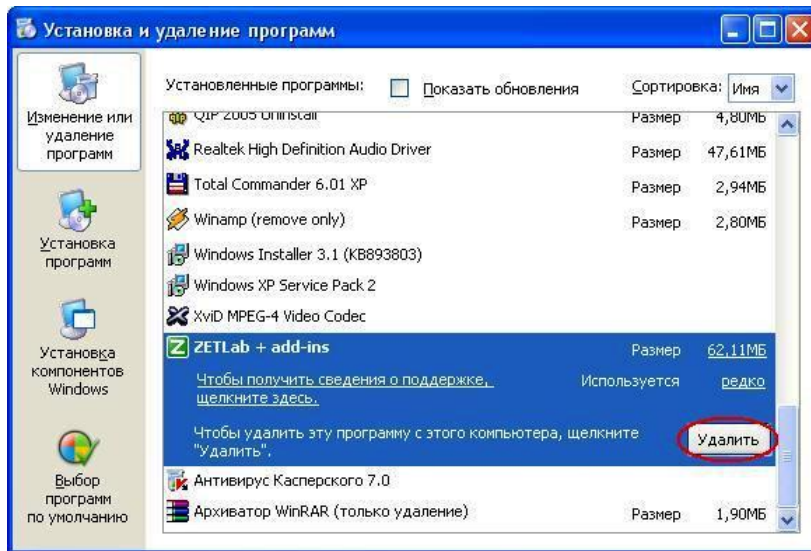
Установка и удаление программ

Изменение или удаление программ

Установка программ

Установка компонентов Windows

Выбор программ по умолчанию

Установленные программы: Показать обновления Сортировка: Имя

| | | |
|---|---|---|
| QIP 2005 Uninstall | Размер | 4,80МБ |
| Realtek High Definition Audio Driver | Размер | 47,61МБ |
| Total Commander 6.01 XP | Размер | 2,94МБ |
| Winamp (remove only) | Размер | 2,80МБ |
| Windows Installer 3.1 (KB893803) | | |
| Windows XP Service Pack 2 | | |
| XviD MPEG-4 Video Codec | | |
| ZETLab + add-ins | Размер | 62,11МБ |
| Чтобы получить сведения о поддержке, щелкните здесь. | Используется | редко |

Чтобы удалить эту программу с этого компьютера, щелкните "Удалить".

Удалить

| | | |
|---|---|---|
| Антивирус Касперского 7.0 | | |
| Архиватор WinRAR (только удаление) | Размер | 1,90МБ |